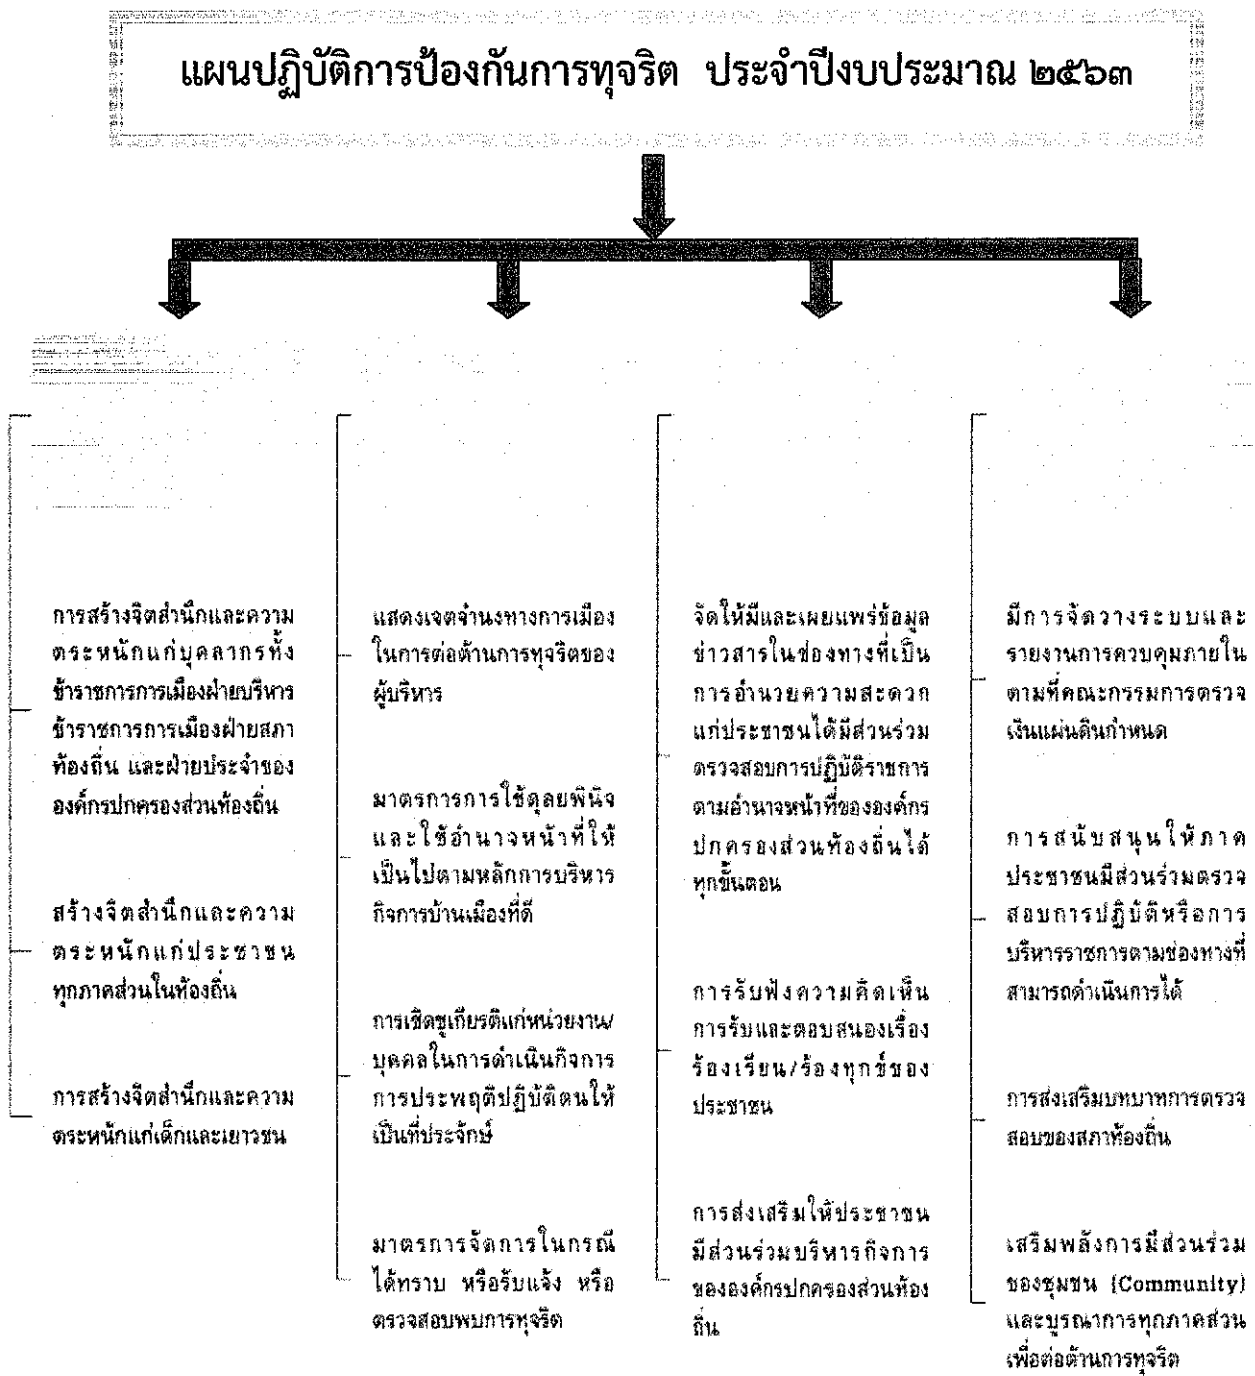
แผนปฏิบัติการป้องกันการทุจริต ประจำปีงบประมาณ ๒๕๖๓

การสร้างจิตสำนึกและความตระหนักแก่บุคลากรทั้งข้าราชการการเมืองฝ่ายบริหาร ข้าราชการการเมืองฝ่ายสภาท้องถิ่น และฝ่ายประจำขององค์กรปกครองส่วนท้องถิ่น

สร้างจิตสำนึกและความตระหนักแก่ประชาชนทุกภาคส่วนในท้องถิ่น

การสร้างจิตสำนึกและความตระหนักแก่เด็กและเยาวชน

แสดงเจตจำนงทางการเมืองในการต่อต้านการทุจริตของผู้บริหาร

มาตรการการใช้ดุลยพินิจและใช้อำนาจหน้าที่ให้เป็นไปตามหลักการบริหารกิจการบ้านเมืองที่ดี

การเชิดชูเกียรติแก่หน่วยงาน/บุคคลในการดำเนินกิจการ การประพฤติปฏิบัติตนให้เป็นที่ประจักษ์

มาตรการจัดการในกรณีได้ทราบ หรือรับแจ้ง หรือตรวจสอบพบการทุจริต

จัดให้มีและเผยแพร่ข้อมูลข่าวสารในช่องทางที่เป็นการอำนวยความสะดวกแก่ประชาชนได้มีส่วนร่วมตรวจสอบการปฏิบัติราชการตามอำนาจหน้าที่ขององค์กรปกครองส่วนท้องถิ่นได้ทุกขั้นตอน

การรับฟังความคิดเห็น การรับและตอบสนองเรื่องร้องเรียน/ร้องทุกข์ของประชาชน

การส่งเสริมให้ประชาชนมีส่วนร่วมบริหารกิจการขององค์กรปกครองส่วนท้องถิ่น

มีการจัดวางระบบและรายงานการควบคุมภายในตามที่คณะกรรมการตรวจเงินแผ่นดินกำหนด

การสนับสนุนให้ภาคประชาชนมีส่วนร่วมตรวจสอบการปฏิบัติหรือการบริหารราชการตามช่องทางที่สามารถดำเนินการได้

การส่งเสริมบทบาทการตรวจสอบของสภาท้องถิ่น

เสริมพลังการมีส่วนร่วมของชุมชน (Community) และบูรณาการทุกภาคส่วนเพื่อต่อต้านการทุจริต